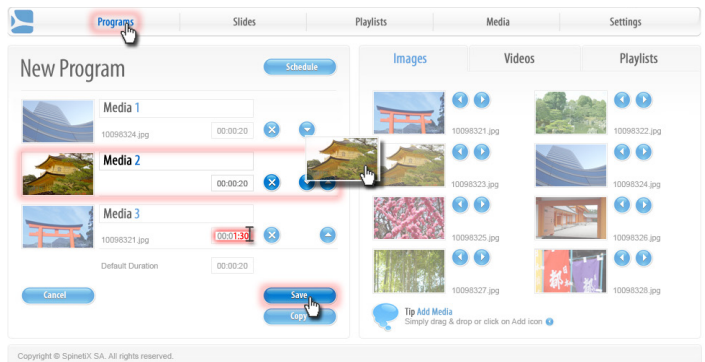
Programs
Slides
Playlists
Media
Settings

New Program
Schedule

Media 1
10098324.jpg
00:00:20

Media 2
00:00:20

Media 3
10098321.jpg
00:01:30

Default Duration
00:00:20

Cancel
Save
Copy

Images
Videos
Playlists

10098321.jpg
10098322.jpg
10098323.jpg
10098324.jpg
10098325.jpg
10098326.jpg
10098327.jpg
10098328.jpg

Tip Add Media
Simply drag & drop or click on Add icon

Copyright © SpinetiX SA. All rights reserved.